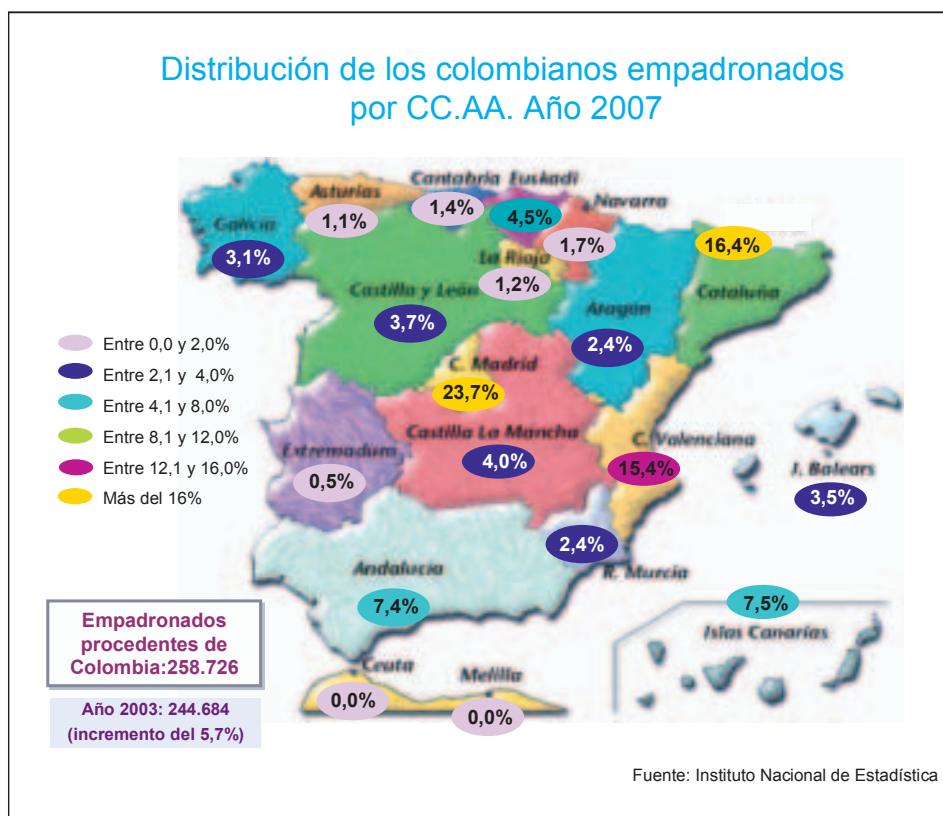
Distribución de los colombianos empadronados por CC.AA. Año 2007

Asturias
Cantabria
Euskadi
Navarra
Galicia
1,1%
1,4%
4,5%
3,1%
1,7%
16,4%
La Rioja
Castilla y León
1,2%
Aragón
Cataluña
3,7%
2,4%
C. Madrid
23,7%
Castilla La Mancha
C. Valenciana
Extremadura
4,0%
15,4%
J. Balears
0,5%
3,5%
2,4%
Andalucía
R. Murcia
7,4%
7,5%
Islas Canarias
Ceuta
Melilla
0,0%
0,0%

Entre 0,0 y 2,0%
Entre 2,1 y 4,0%
Entre 4,1 y 8,0%
Entre 8,1 y 12,0%
Entre 12,1 y 16,0%
Más del 16%

Empadronados procedentes de Colombia:258.726

Año 2003: 244.684 (incremento del 5,7%)

Fuente: Instituto Nacional de Estadística